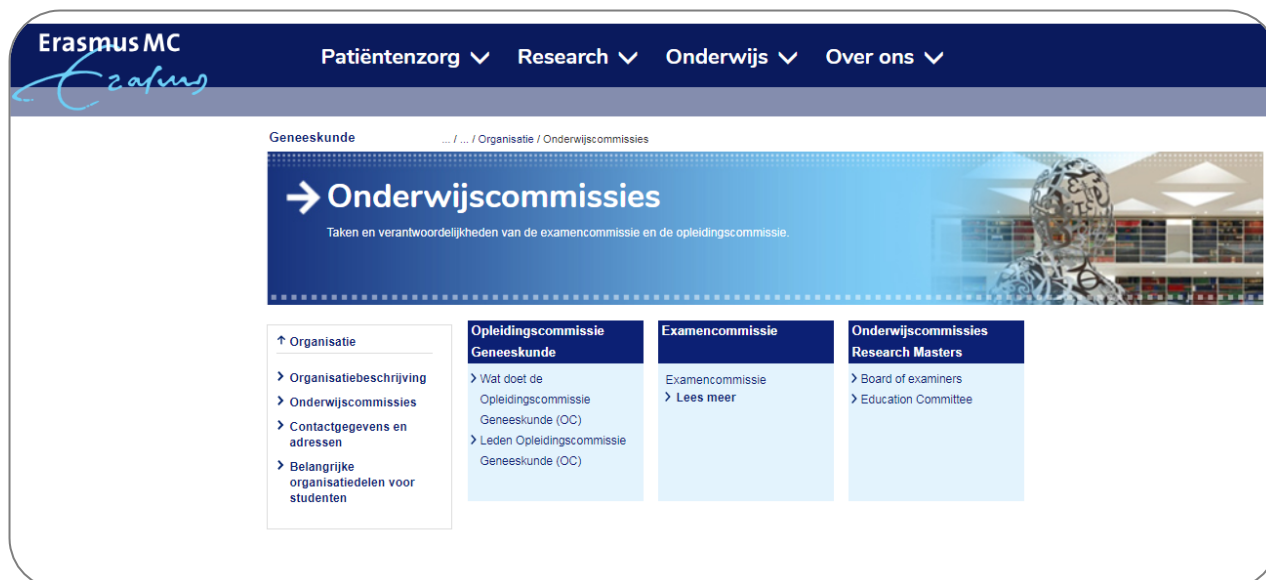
Erasmus MC
Erasmus

Patiëntenzorg ⌄ Research ⌄ Onderwijs ⌄ Over ons ⌄

Geneeskunde

... / ... / Organisatie / Onderwijscommissies

→ Onderwijscommissies

Taken en verantwoordelijkheden van de examencommissie en de opleidingscommissie.

↑ Organisatie

› Organisatiebeschrijving

› Onderwijscommissies

› Contactgegevens en adressen

› Belangrijke organisatiedelen voor studenten

Opleidingscommissie Geneeskunde

› Wat doet de Opleidingscommissie Geneeskunde (OC)

› Leden Opleidingscommissie Geneeskunde (OC)

Examencommissie

Examencommissie

› Lees meer

Onderwijscommissies Research Masters

› Board of examiners

› Education Committee